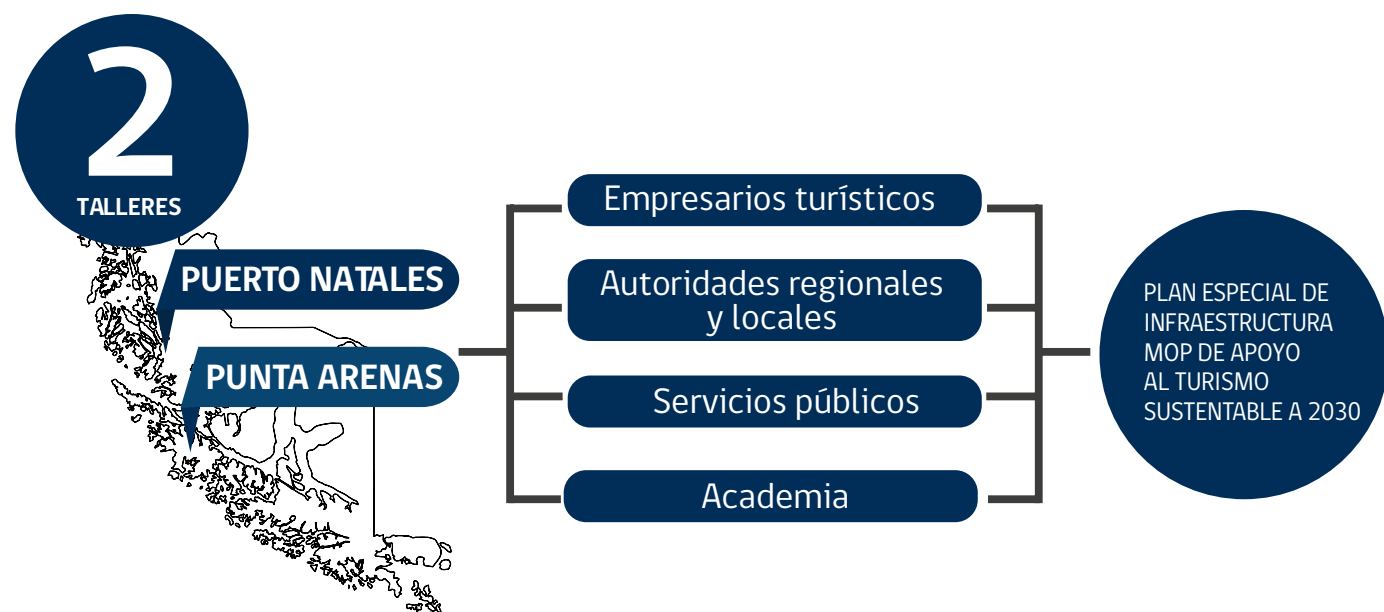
2
TALLERES

PUERTO NATALES

PUNTA ARENAS

Empresarios turísticos

Autoridades regionales y locales

Servicios públicos

Academia

PLAN ESPECIAL DE INFRAESTRUCTURA MOP DE APOYO AL TURISMO SUSTENTABLE A 2030